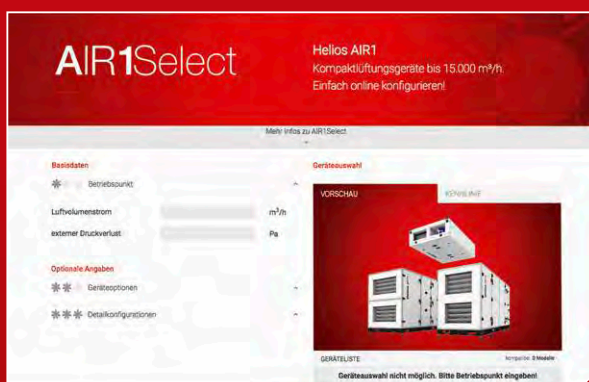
AIR1Select

Helios AIR1
Kompaktlüftungsgeräte bis 15.000 m³/h.
Einfach online konfigurieren!

Mehr Infos zu AIR1Select

Basisdaten

Betriebspunkt

Luftvolumenstrom m³/h

externer Druckverlust Pa

Optionale Angaben

Geräteoptionen

Detailkonfigurationen

Geräteauswahl

VORSCHAU

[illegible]

GERÄTELISTE

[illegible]

Geräteauswahl nicht möglich. Bitte Betriebspunkt eingeben!